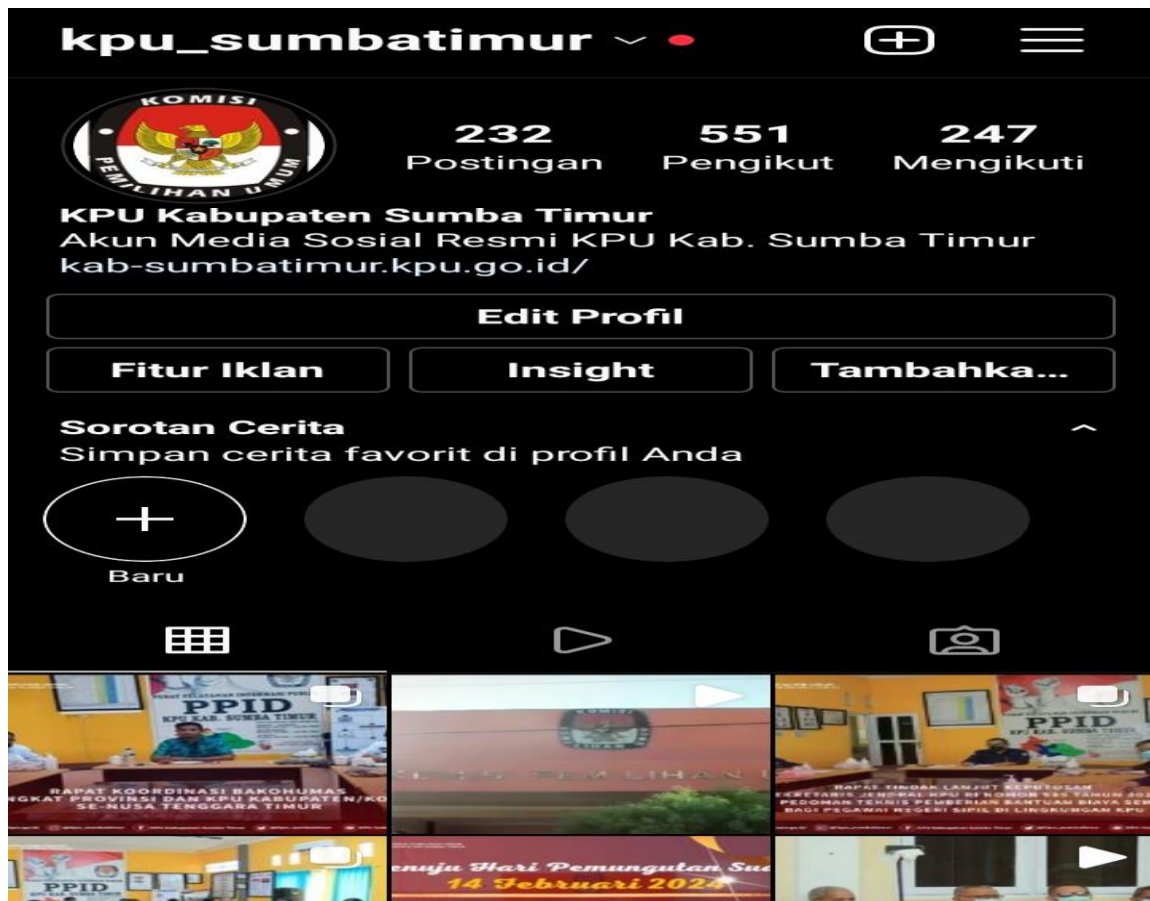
kpu_sumbatimur

KOMISI PEMILIHAN UMUM

232
Postingan

551
Pengikut

247
Mengikuti

KPU Kabupaten Sumba Timur
Akun Media Sosial Resmi KPU Kab. Sumba Timur
kab-sumbatimur.kpu.go.id/

Edit Profil

Fitur Iklan

Insight

Tambahka...

Sorotan Cerita
Simpan cerita favorit di profil Anda

Baru

PPID
KPU KAB. SUMBA TIMUR
RAPAT KOORDINASI BAKOHUMAS
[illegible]NGKAT PROVINSI DAN KPU KABUPATEN/KO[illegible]
SE-NUSA TENGGARA TIMUR

KOMISI PEMILIHAN

PPID
KPU KAB. SUMBA TIMUR
RAPAT TINDAK LANJUT KEPUTUSAN
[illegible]

PPID

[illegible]enuju Hari Pemungutan Su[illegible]
14 Februari 2024